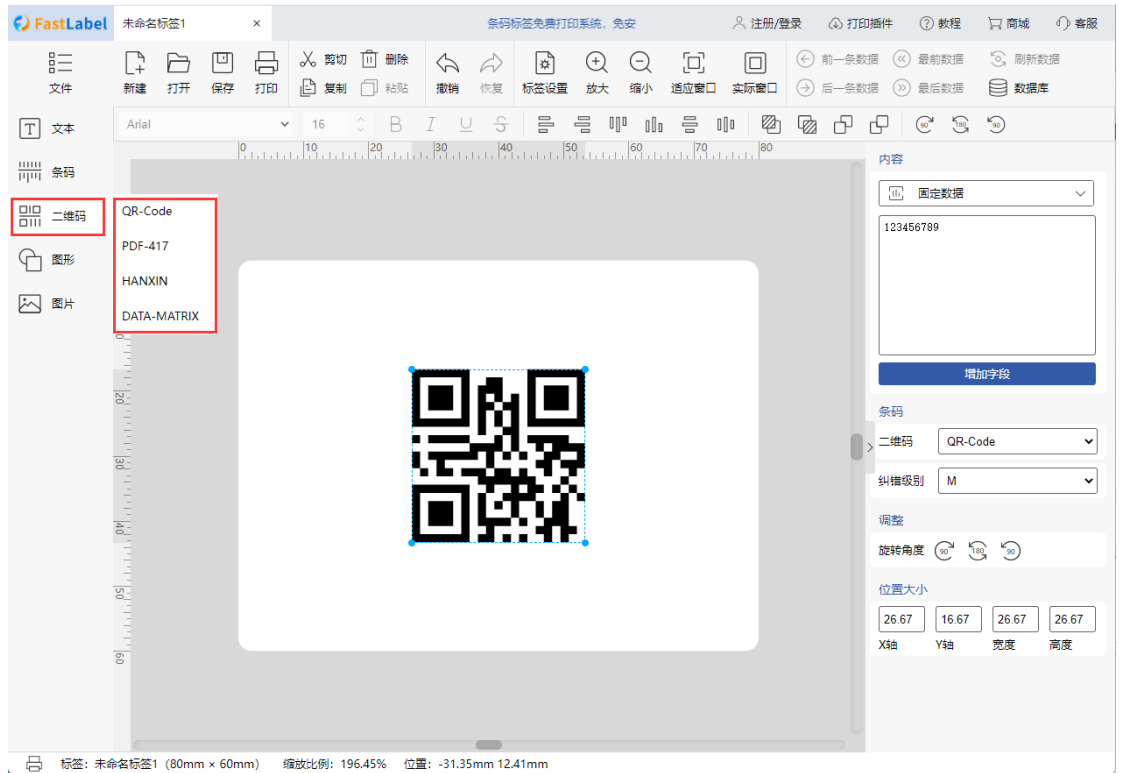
FastLabel 未命名标签1 ×

条码标签免费打印系统，免安

注册/登录 打印插件 教程 商城 客服

文件 新建 打开 保存 打印 剪切 删除 复制 粘贴 撤销 恢复 标签设置 放大 缩小 适应窗口 实际窗口 前一条数据 最前数据 刷新数据 后一条数据 最后数据 数据库

文本 条码 二维码 图形 图片

Arial 16

QR-Code
PDF-417
HANXIN
DATA-MATRIX

0 10 20 30 40 50 60 70 80

20 30 40 50 60

内容

固定数据

123456789

增加字段

条码

二维码 QR-Code

纠错级别 M

调整

旋转角度

位置大小

| 26.67 | 16.67 | 26.67 | 26.67 |
|---|---|---|---|
| X轴 | Y轴 | 宽度 | 高度 |

标签：未命名标签1（80mm × 60mm） 缩放比例：196.45% 位置：-31.35mm 12.41mm